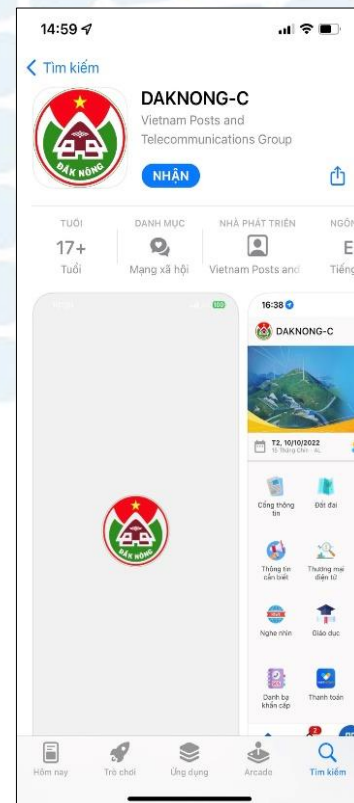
14:59

Tìm kiếm

DAKNONG-C

Vietnam Posts and Telecommunications Group

NHẬN

ĐẮK NÔNG

TUỔI
17+
Tuổi

DANH MỤC
Mạng xã hội

NHÀ PHÁT TRIỂN
Vietnam Posts and

NGÔN
E
Tiếng

ĐẮK NÔNG

16:38

DAKNONG-C

T2, 10/10/2022
15 Tháng Chín - Â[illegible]

Cổng thông tin

Đất đai

Thông tin cần biết

Thương mại điện tử

Nghe nhìn

Giáo dục

Danh bạ khẩn cấp

Thanh toán

Hôm nay

Trò chơi

Ứng dụng

Arcade

Tìm kiếm